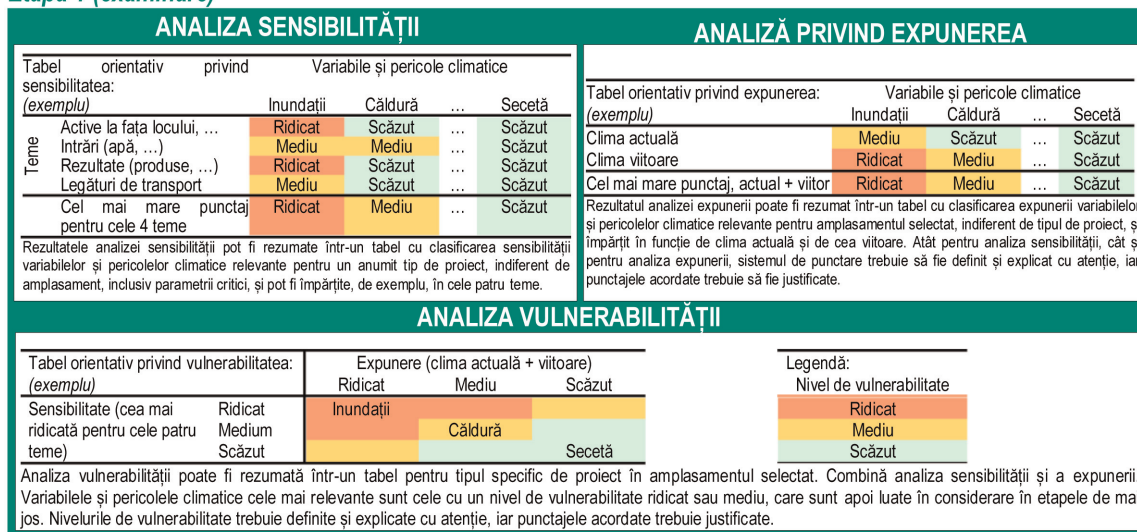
Etapa 1 (continuare)

ANALIZA SENSIBILITĂȚII

| Tabel orientativ privind sensibilitatea: (exemplu) | | Variabile și pericole climatice | | | |
|---|---|---|---|---|---|
| | | Inundații | Căldură | ... | Secetă |
| Teme | Active la fața locului, ... | Ridicat | Scăzut | ... | Scăzut |
| | Intrări (apă, ...) | Mediu | Mediu | ... | Scăzut |
| | Rezultate (produse, ...) | Ridicat | Scăzut | ... | Scăzut |
| | Legături de transport | Mediu | Scăzut | ... | Scăzut |
| Cel mai mare punctaj pentru cele 4 teme | | Ridicat | Mediu | ... | Scăzut |

Rezultatele analizei sensibilității pot fi rezumate într-un tabel cu clasificarea sensibilității variabilelor și pericolelor climatice relevante pentru un anumit tip de proiect, indiferent de amplasament, inclusiv parametrii critici, și pot fi împărțite, de exemplu, în cele patru teme.

ANALIZĂ PRIVIND EXPUNEREA

| Tabel orientativ privind expunerea: (exemplu) | Variabile și pericole climatice | | | |
|---|---|---|---|---|
| | Inundații | Căldură | ... | Secetă |
| Clima actuală | Mediu | Scăzut | ... | Scăzut |
| Clima viitoare | Ridicat | Mediu | ... | Scăzut |
| Cel mai mare punctaj, actual + viitor | Ridicat | Mediu | ... | Scăzut |

Rezultatul analizei expunerii poate fi rezumat într-un tabel cu clasificarea expunerii variabilelo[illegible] și pericolelor climatice relevante pentru amplasamentul selectat, indiferent de tipul de proiect, ș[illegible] împărțit în funcție de clima actuală și de cea viitoare. Atât pentru analiza sensibilității, cât ș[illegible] pentru analiza expunerii, sistemul de punctare trebuie să fie definit și explicat cu atenție, iar punctajele acordate trebuie să fie justificate.

ANALIZA VULNERABILITĂȚII

| Tabel orientativ privind vulnerabilitatea: (exemplu) | | Expunere (clima actuală + viitoare) | | |
|---|---|---|---|---|
| | | Ridicat | Mediu | Scăzut |
| Sensibilitate (cea mai ridicată pentru cele patru teme) | Ridicat | Inundații | | |
| | Medium | | Căldură | |
| | Scăzut | | | Secetă |

| Legendă: Nivel de vulnerabilitate |
|---|
| Ridicat |
| Mediu |
| Scăzut |

Analiza vulnerabilității poate fi rezumată într-un tabel pentru tipul specific de proiect în amplasamentul selectat. Combină analiza sensibilității și a expunerii. Variabilele și pericolele climatice cele mai relevante sunt cele cu un nivel de vulnerabilitate ridicat sau mediu, care sunt apoi luate în considerare în etapele de ma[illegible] jos. Nivelurile de vulnerabilitate trebuie definite și explicate cu atenție, iar punctajele acordate trebuie justificate.